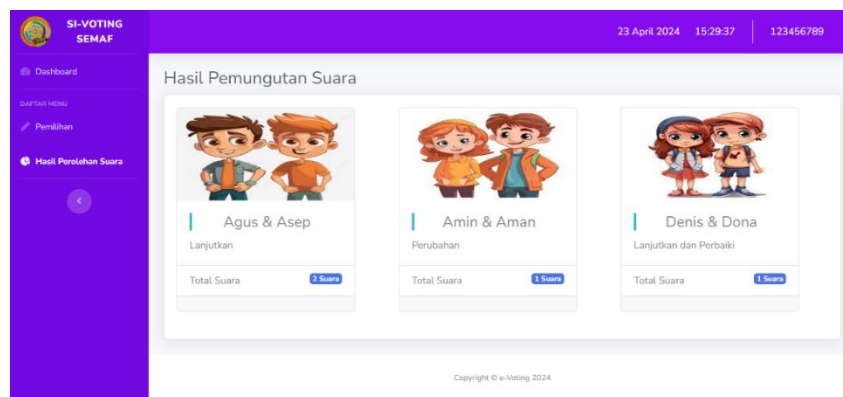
SI-VOTING SEMAF

23 April 2024 15:29:37 123456789

Dashboard

DAFTAR MENU

Pemilihan

Hasil Perolehan Suara

Hasil Pemungutan Suara

Agus & Asep

Lanjutkan

Total Suara 2 Suara

Amin & Aman

Perubahan

Total Suara 1 Suara

Denis & Dona

Lanjutkan dan Perbaiki

Total Suara 1 Suara

Copyright © e-Voting 2024